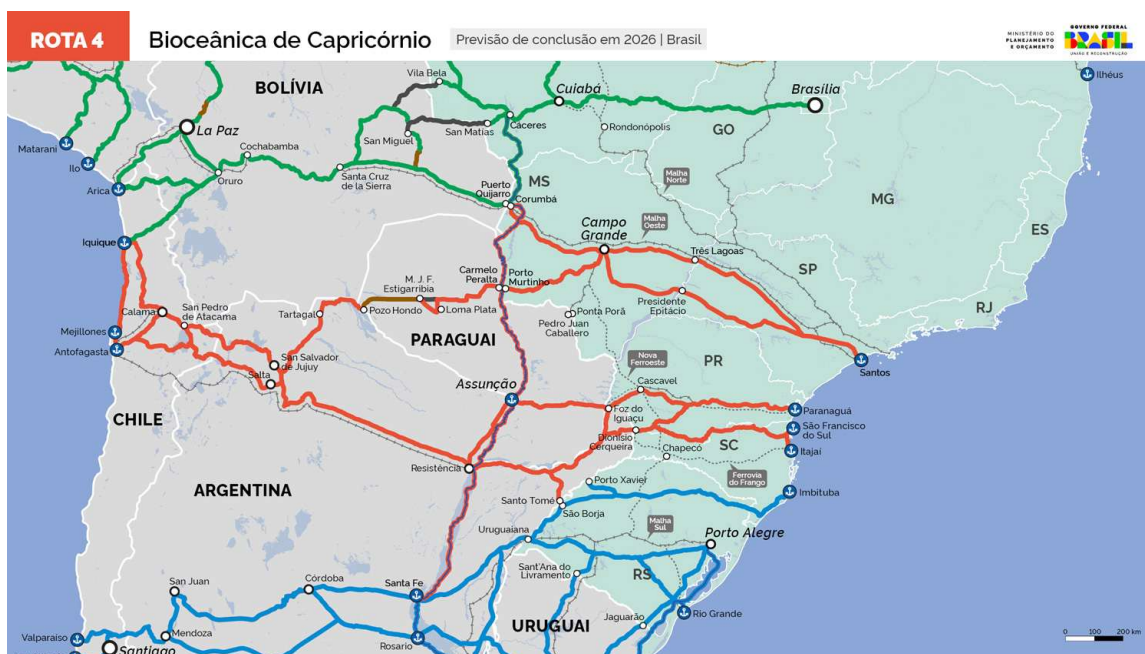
ROTA 4 Bioceânica de Capricórnio Previsão de conclusão em 2026 | Brasil

MINISTÉRIO DO PLANEJAMENTO E ORÇAMENTO
GOVERNO FEDERAL BRASIL UNIÃO E RECONSTRUÇÃO

BOLÍVIA
Vila Bela
Cuiabá
Brasília
Ilhéus
La Paz
Matarani
Ilo
Arica
Cochabamba
Oruro
San Miguel
San Matías
Caceres
Rondonópolis
GO
Santa Cruz de la Sierra
Puerto Quijarro
Corumbá
MS
Malha Norte
MG
Iquique
Malha Oeste
Campo Grande
Três Lagoas
ES
SP
Carmelo Peralta
Porto Murtinho
M. J. F. Estigarribia
Calama
San Pedro de Atacama
Tartagal
Pozo Hondo
Loma Plata
Ponta Porã
Presidente Epitácio
RJ
Mejillones
Antofagasta
Pedro Juan Caballero
PARAGUAI
San Salvador de Jujuy
Salta
Nova Ferroeste
PR
Santos
Assunção
Cascavel
CHILE
Foz do Iguaçu
Paranaguá
São Francisco do Sul
Dionísio Cerqueira
SC
Itajaí
Chapecó
Resistência
Ferrovia do Frango
ARGENTINA
Porto Xavier
Imbituba
Santo Tomé
São Borja
Malha Sul
Uruguaiana
Porto Alegre
Sant'Ana do Livramento
RS
San Juan
Córdoba
Santa Fe
Jaguarão
Rio Grande
URUGUAI
Mendoza
Valparaíso
Santiago
Rosario
0 100 200 km